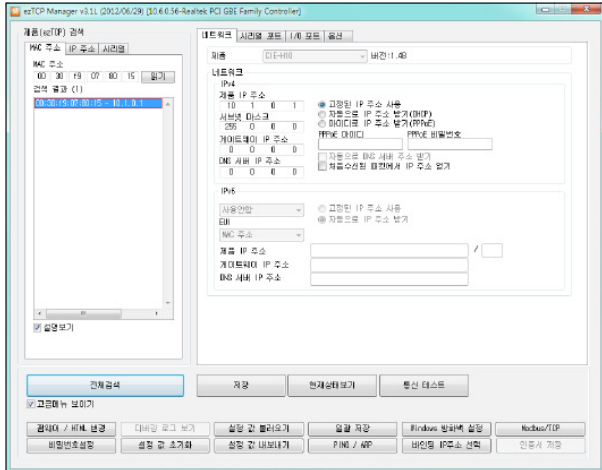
ezTCP Manager v3.1L (2012/06/29) [10.6.0.56-Realtek PCI GBE Family Controller]

제품(ezTCP) 검색

MAC 주소 | IP 주소 | 시리얼

MAC 주소

00 30 f9 07 80 15 읽기

검색 결과 (1)

00:30:f9:07:80:15 - 10.1.0.1

☑ 설명보기

네트워크 | 시리얼 포트 | I/O 포트 | 옵션

제품 CIE-H10 버전 1.4B

네트워크

IPv4

제품 IP 주소

10 1 0 1

서브넷 마스크

255 0 0 0

게이트웨이 IP 주소

0 0 0 0

DNS 서버 IP 주소

0 0 0 0

◉ 고정된 IP 주소 사용

○ 자동으로 IP 주소 받기(DHCP)

○ 자동으로 IP 주소 받기(PPPoE)

PPPoE 아이디

PPPoE 비밀번호

☐ 자동으로 DNS 서버 주소 받기

☐ 처음수신된 패킷에서 IP 주소 얻기

IPv6

사용안함

EUI

MAC 주소

○ 고정된 IP 주소 사용

◉ 자동으로 IP 주소 받기

제품 IP 주소

게이트웨이 IP 주소

DNS 서버 IP 주소

/

전체검색

저장

현재상태보기

통신 테스트

☑ 고급메뉴 보이기

펌웨어 / HTML 변경

디버깅 로그 보기

설정 값 불러오기

일괄 저장

Windows 방화벽 설정

Modbus/TCP

비밀번호설정

설정 값 초기화

설정 값 내보내기

PING / ARP

바인딩 IP주소 선택

인증서 저장